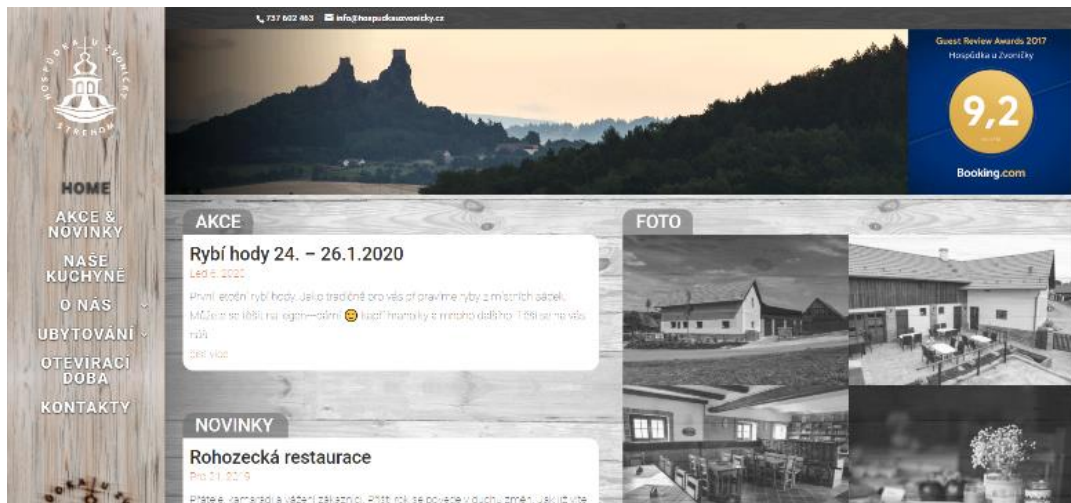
737 602 463 info@hospudkauzvonicky.cz

HOSPŮDKA U ZVONIČKY STREHOM

Guest Review Awards 2017
Hospůdka u Zvoničky
9,2
Booking.com

HOME
AKCE & NOVINKY
NAŠE KUCHYNĚ
O NÁS
UBYTOVÁNÍ
OTEVÍRACÍ DOBA
KONTAKTY

AKCE
Rybí hody 24. – 26.1.2020
Led 6, 2020
První letošní rybí hody. Jako tradičně pro vás připravíme ryby z místních sádek. Můžete se těšit na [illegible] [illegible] hranolky a mnoho dalšího. Těšíme se na vás.
číst více

NOVINKY
Rohozecká restaurace
Pro 31, 2019
Přátelé, kamarádi a vážení zákazníci. Příští rok se ponese v duchu změn. Jak už víte

FOTO